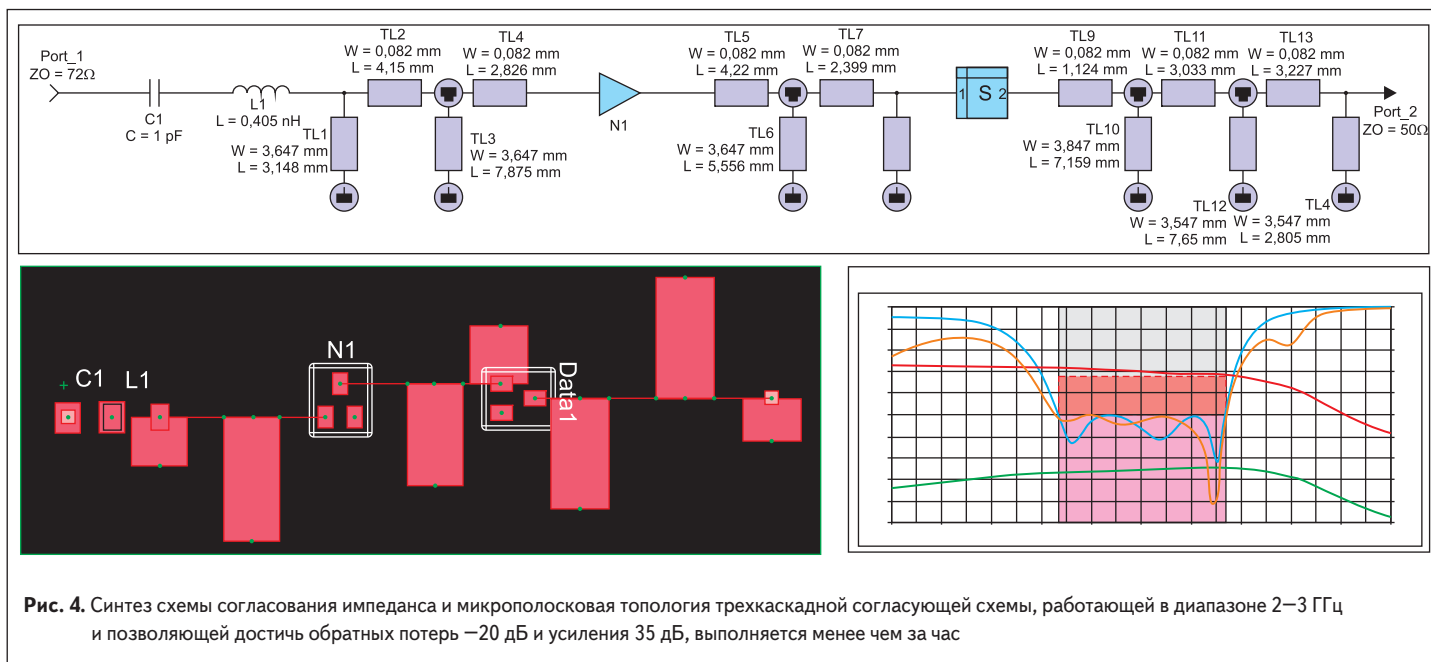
Port_1
ZO = 72Ω

C1
C = 1 pF

L1
L = 0,405 nH

TL1
W = 3,647 mm
L = 3,148 mm

TL2
W = 0,082 mm
L = 4,15 mm

TL3
W = 3,647 mm
L = 7,875 mm

TL4
W = 0,082 mm
L = 2,826 mm

N1

TL5
W = 0,082 mm
L = 4,22 mm

TL6
W = 3,647 mm
L = 5,556 mm

TL7
W = 0,082 mm
L = 2,399 mm

1 S 2

TL9
W = 0,082 mm
L = 1,124 mm

TL10
W = 3,847 mm
L = 7,159 mm

TL11
W = 0,082 mm
L = 3,033 mm

TL12
W = 3,547 mm
L = 7,65 mm

TL13
W = 0,082 mm
L = 3,227 mm

TL4
W = 3,547 mm
L = 2,805 mm

Port_2
ZO = 50Ω

C1 L1 N1 Data1

**Рис. 4.** Синтез схемы согласования импеданса и микрополосковая топология трехкаскадной согласующей схемы, работающей в диапазоне 2–3 ГГц и позволяющей достичь обратных потерь –20 дБ и усиления 35 дБ, выполняется менее чем за час